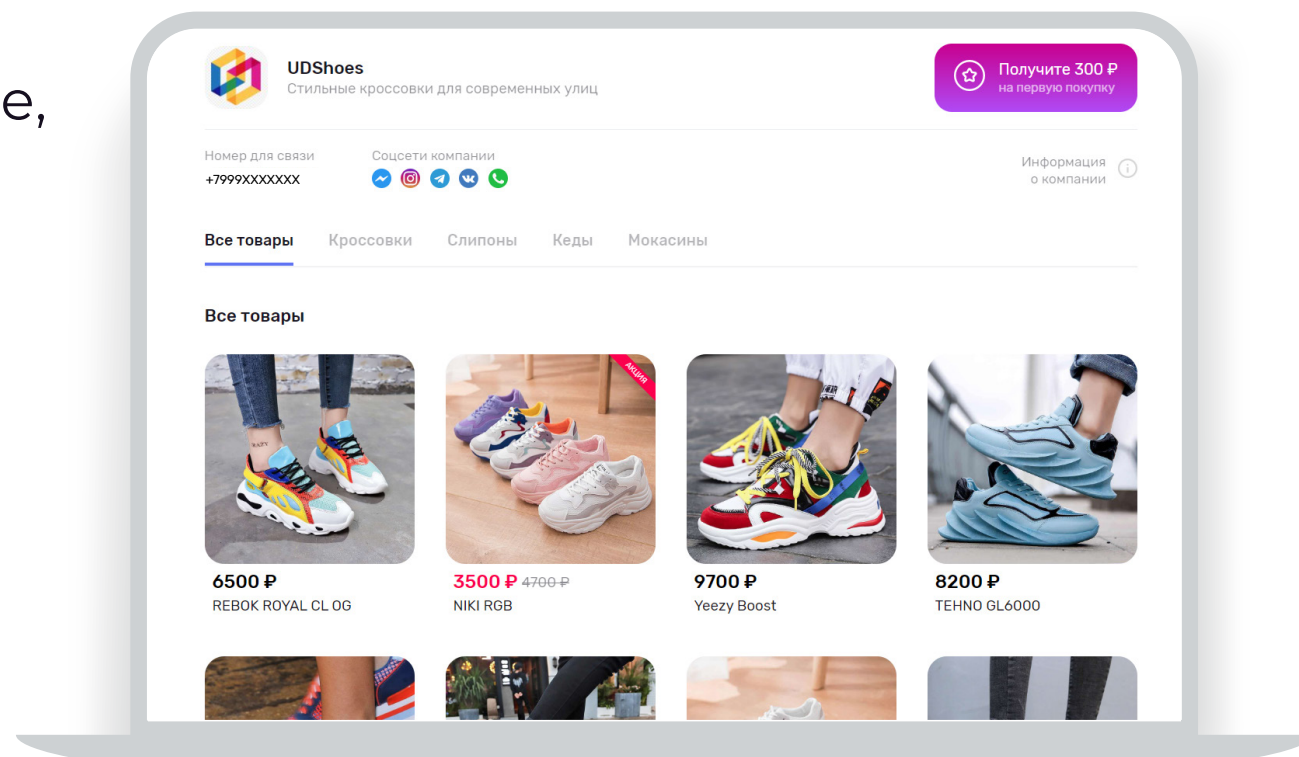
е,

UDShoes
Стильные кроссовки для современных улиц

Получите 300 ₽
на первую покупку

Номер для связи
+7999XXXXXXX

Соцсети компании

Информация о компании

Все товары Кроссовки Слипоны Кеды Мокасины

Все товары

6500 ₽
REBOK ROYAL CL OG

Акция
3500 ₽ 4700 ₽
NIKI RGB

9700 ₽
Yeezy Boost

8200 ₽
TEHNO GL6000